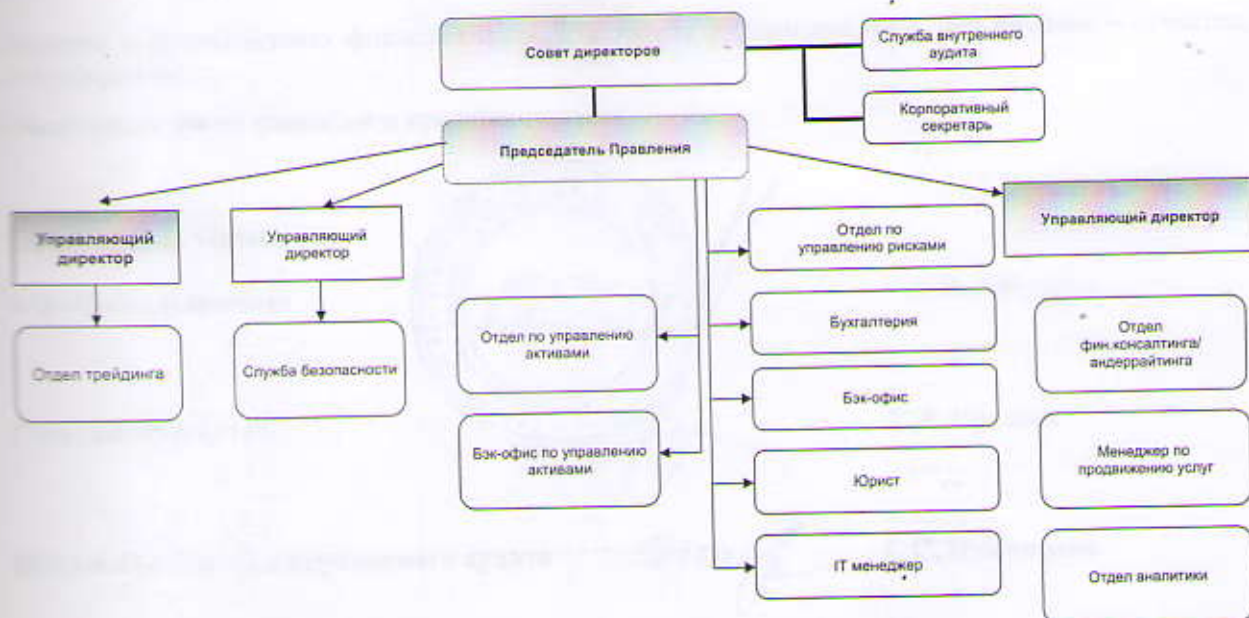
Совет директоров

Служба внутреннего аудита

Корпоративный секретарь

Председатель Правления

Управляющий директор

Управляющий директор

Управляющий директор

Отдел трейдинга

Служба безопасности

Отдел по управлению активами

Бэк-офис по управлению активами

Отдел по управлению рисками

Бухгалтерия

Бэк-офис

Юрист

IT менеджер

Отдел фин.консалтинга/андеррайтинга

Менеджер по продвижению услуг

Отдел аналитики